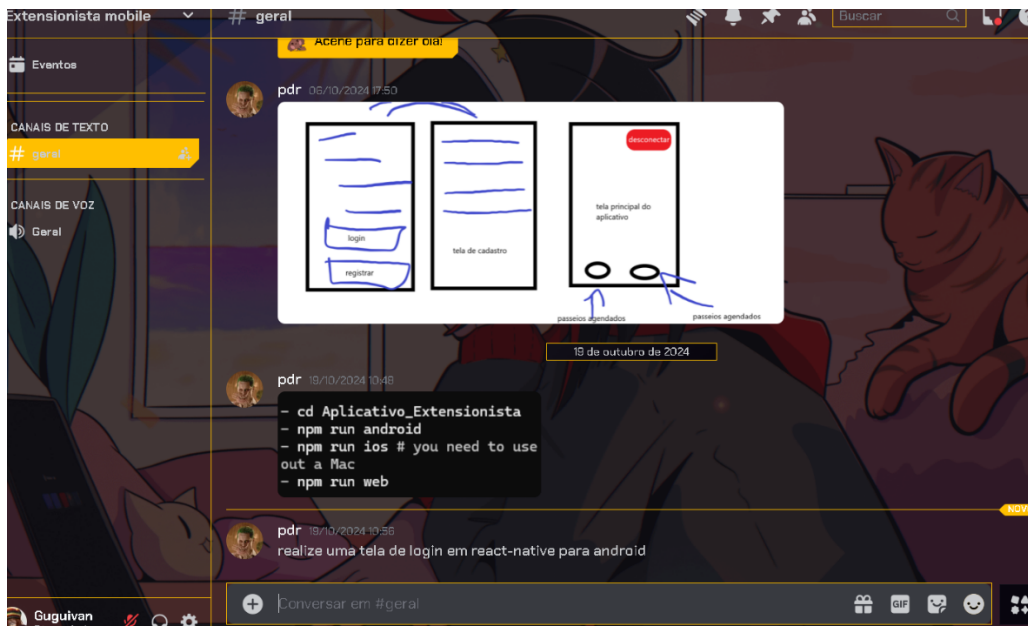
Extensionista mobile

# geral

Buscar

Acene para dizer olá!

Eventos

CANAIS DE TEXTO

# geral

CANAIS DE VOZ

Geral

pdr 06/10/2024 17:50

login

registrar

tela de cadastro

desconectar

tela principal do aplicativo

passeios agendados

passeios agendados

19 de outubro de 2024

pdr 19/10/2024 10:48

- cd Aplicativo_Extensionista
- npm run android
- npm run ios # you need to use out a Mac
- npm run web

NOVO

pdr 19/10/2024 10:56

realize uma tela de login em react-native para android

Guguivan

Conversar em #geral

GIF